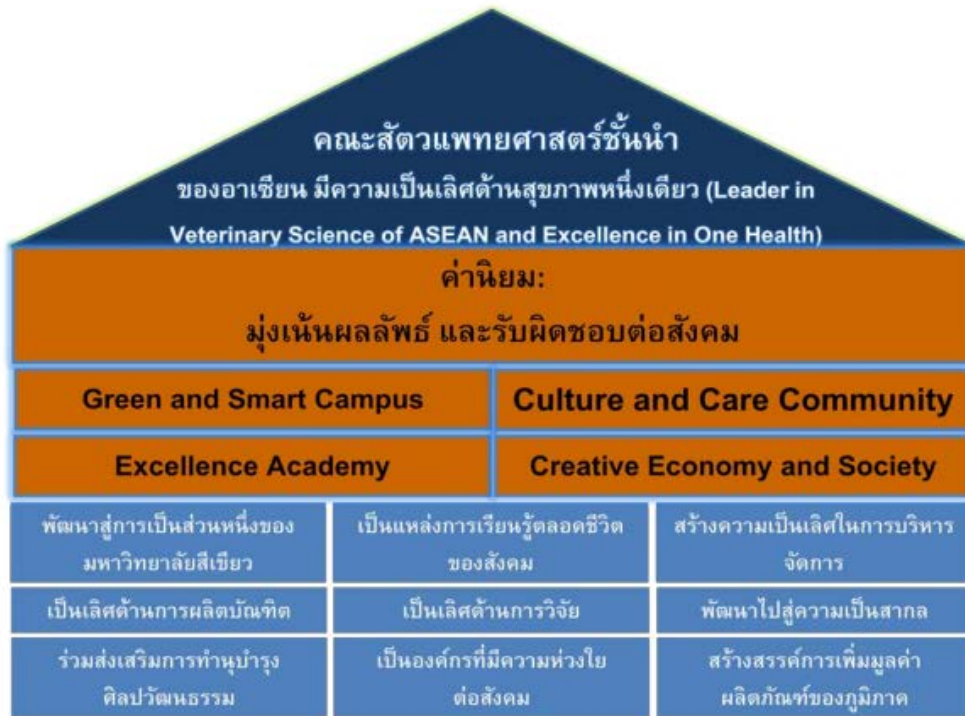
คณะสัตวแพทยศาสตร์ชั้นนำ
ของอาเซียน มีความเป็นเลิศด้านสุขภาพหนึ่งเดียว (Leader in Veterinary Science of ASEAN and Excellence in One Health)

ค่านิยม:
มุ่งเน้นผลลัพธ์ และรับผิดชอบต่อสังคม

Green and Smart Campus

Culture and Care Community

Excellence Academy

Creative Economy and Society

| พัฒนาสู่การเป็นส่วนหนึ่งของมหาวิทยาลัยสีเขียว | เป็นแหล่งการเรียนรู้ตลอดชีวิตของสังคม | สร้างความเป็นเลิศในการบริหารจัดการ |
|---|---|---|
| เป็นเลิศด้านการผลิตบัณฑิต | เป็นเลิศด้านการวิจัย | พัฒนาไปสู่ความเป็นสากล |
| ร่วมส่งเสริมการทำนุบำรุงศิลปวัฒนธรรม | เป็นองค์กรที่มีความห่วงใยต่อสังคม | สร้างสรรค์การเพิ่มมูลค่าผลิตภัณฑ์ของภูมิภาค |